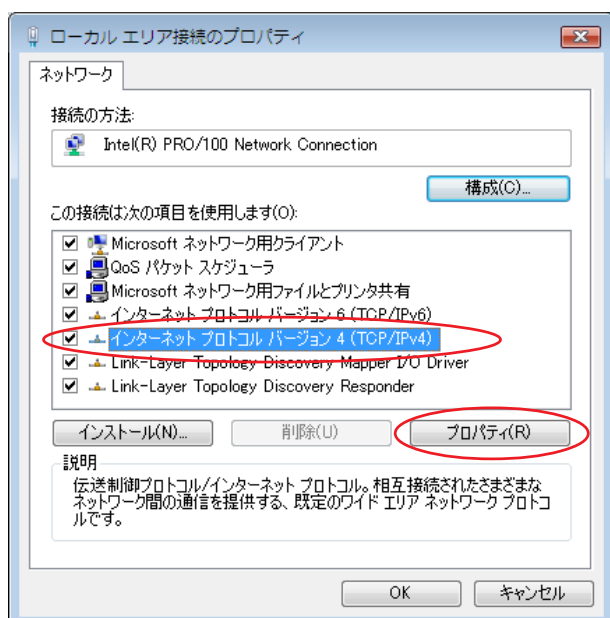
ローカル エリア接続のプロパティ

ネットワーク

接続の方法:

Intel(R) PRO/100 Network Connection

構成(C)...

この接続は次の項目を使用します(O):

Microsoft ネットワーク用クライアント
QoS パケット スケジューラ
Microsoft ネットワーク用ファイルとプリンタ共有
インターネット プロトコル バージョン 6 (TCP/IPv6)
インターネット プロトコル バージョン 4 (TCP/IPv4)
Link-Layer Topology Discovery Mapper I/O Driver
Link-Layer Topology Discovery Responder

インストール(N)...
削除(U)
プロパティ(R)

説明
伝送制御プロトコル/インターネット プロトコル。相互接続されたさまざまなネットワーク間の通信を提供する、既定のワイド エリア ネットワーク プロトコルです。

OK
キャンセル